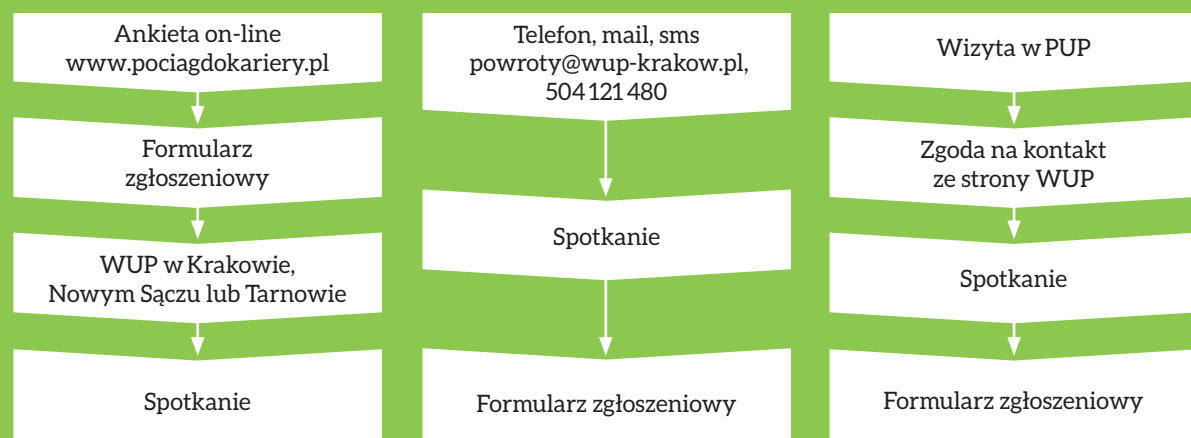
Ankieta on-line
www.pociagdokariery.pl

Formularz zgłoszeniowy

WUP w Krakowie, Nowym Sączu lub Tarnowie

Spotkanie

Telefon, mail, sms
powroty@wup-krakow.pl,
504 121 480

Spotkanie

Formularz zgłoszeniowy

Wizyta w PUP

Zgoda na kontakt ze strony WUP

Spotkanie

Formularz zgłoszeniowy